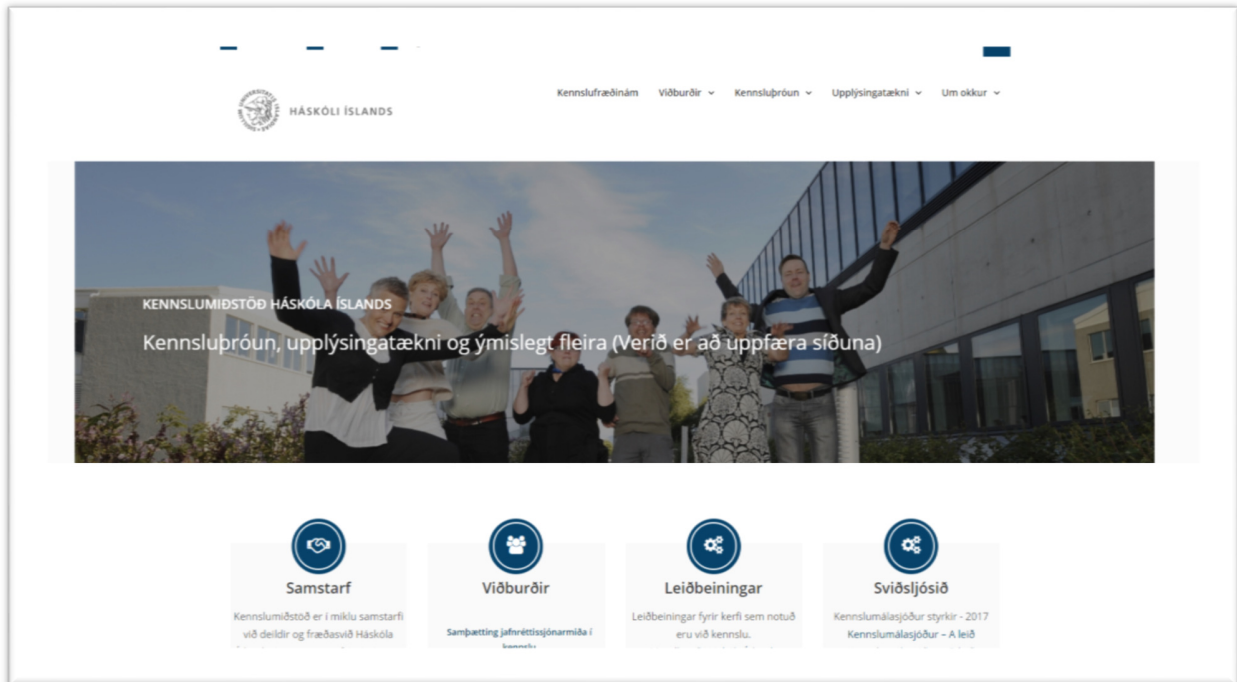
HÁSKÓLI ÍSLANDS

Kennslufræðinám Viðburðir Kennsluþróun Upplýsingatækni Um okkur

KENNSLUMIÐSTÖÐ HÁSKÓLA ÍSLANDS

Kennsluþróun, upplýsingatækni og ýmislegt fleira (Verið er að uppfæra síðuna)

Samstarf

Kennslumiðstöð er í miklu samstarfi við deildir og fræðasvið Háskóla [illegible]

Viðburðir

Samþætting jafnréttissjónarmiða í kennslu

Leiðbeiningar

Leiðbeiningar fyrir kerfi sem notuð eru við kennslu.

Sviðsljósið

Kennslumálasjóður styrkir - 2017

Kennslumálasjóður – A leið